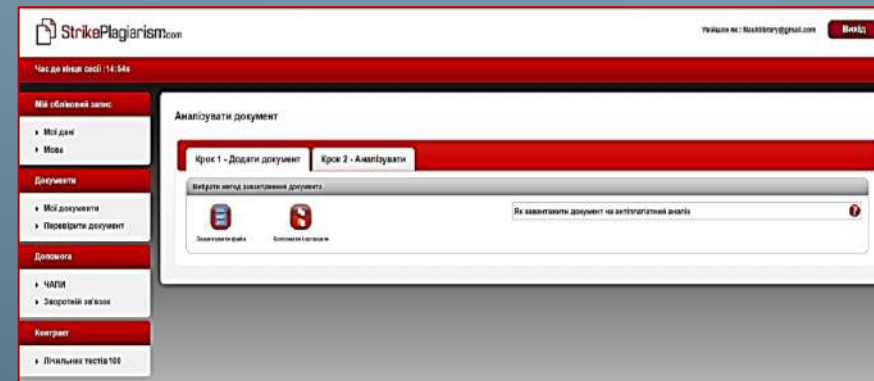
StrikePlagiarism.com

Увійшли як: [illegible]@gmail.com

Вихід

Час до кінця сесії : 14:54s

Мій обліковий запис

Мої дані

Мова

Документи

Мої документи

Перевірити документ

Допомога

ЧАПИ

Зворотній зв'язок

Контракт

Лічильник тестів 100

Аналізувати документ

Крок 1 - Додати документ

Крок 2 - Аналізувати

Виберіть метод завантаження документа

Завантажити файл

Копіювати і вставити

Як завантажити документ на антиплагіатний аналіз